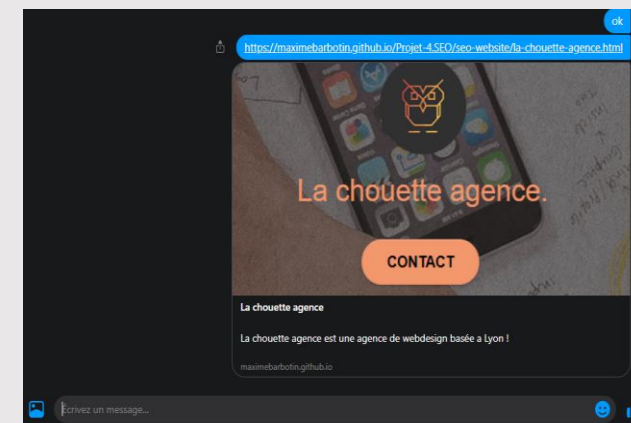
ok

https://maximebarbotin.github.io/Projet-4.SEO/seo-website/la-chouette-agence.html

La chouette agence.

CONTACT

La chouette agence

La chouette agence est une agence de webdesign basée a Lyon !

maximebarbotin.github.io

Écrivez un message...